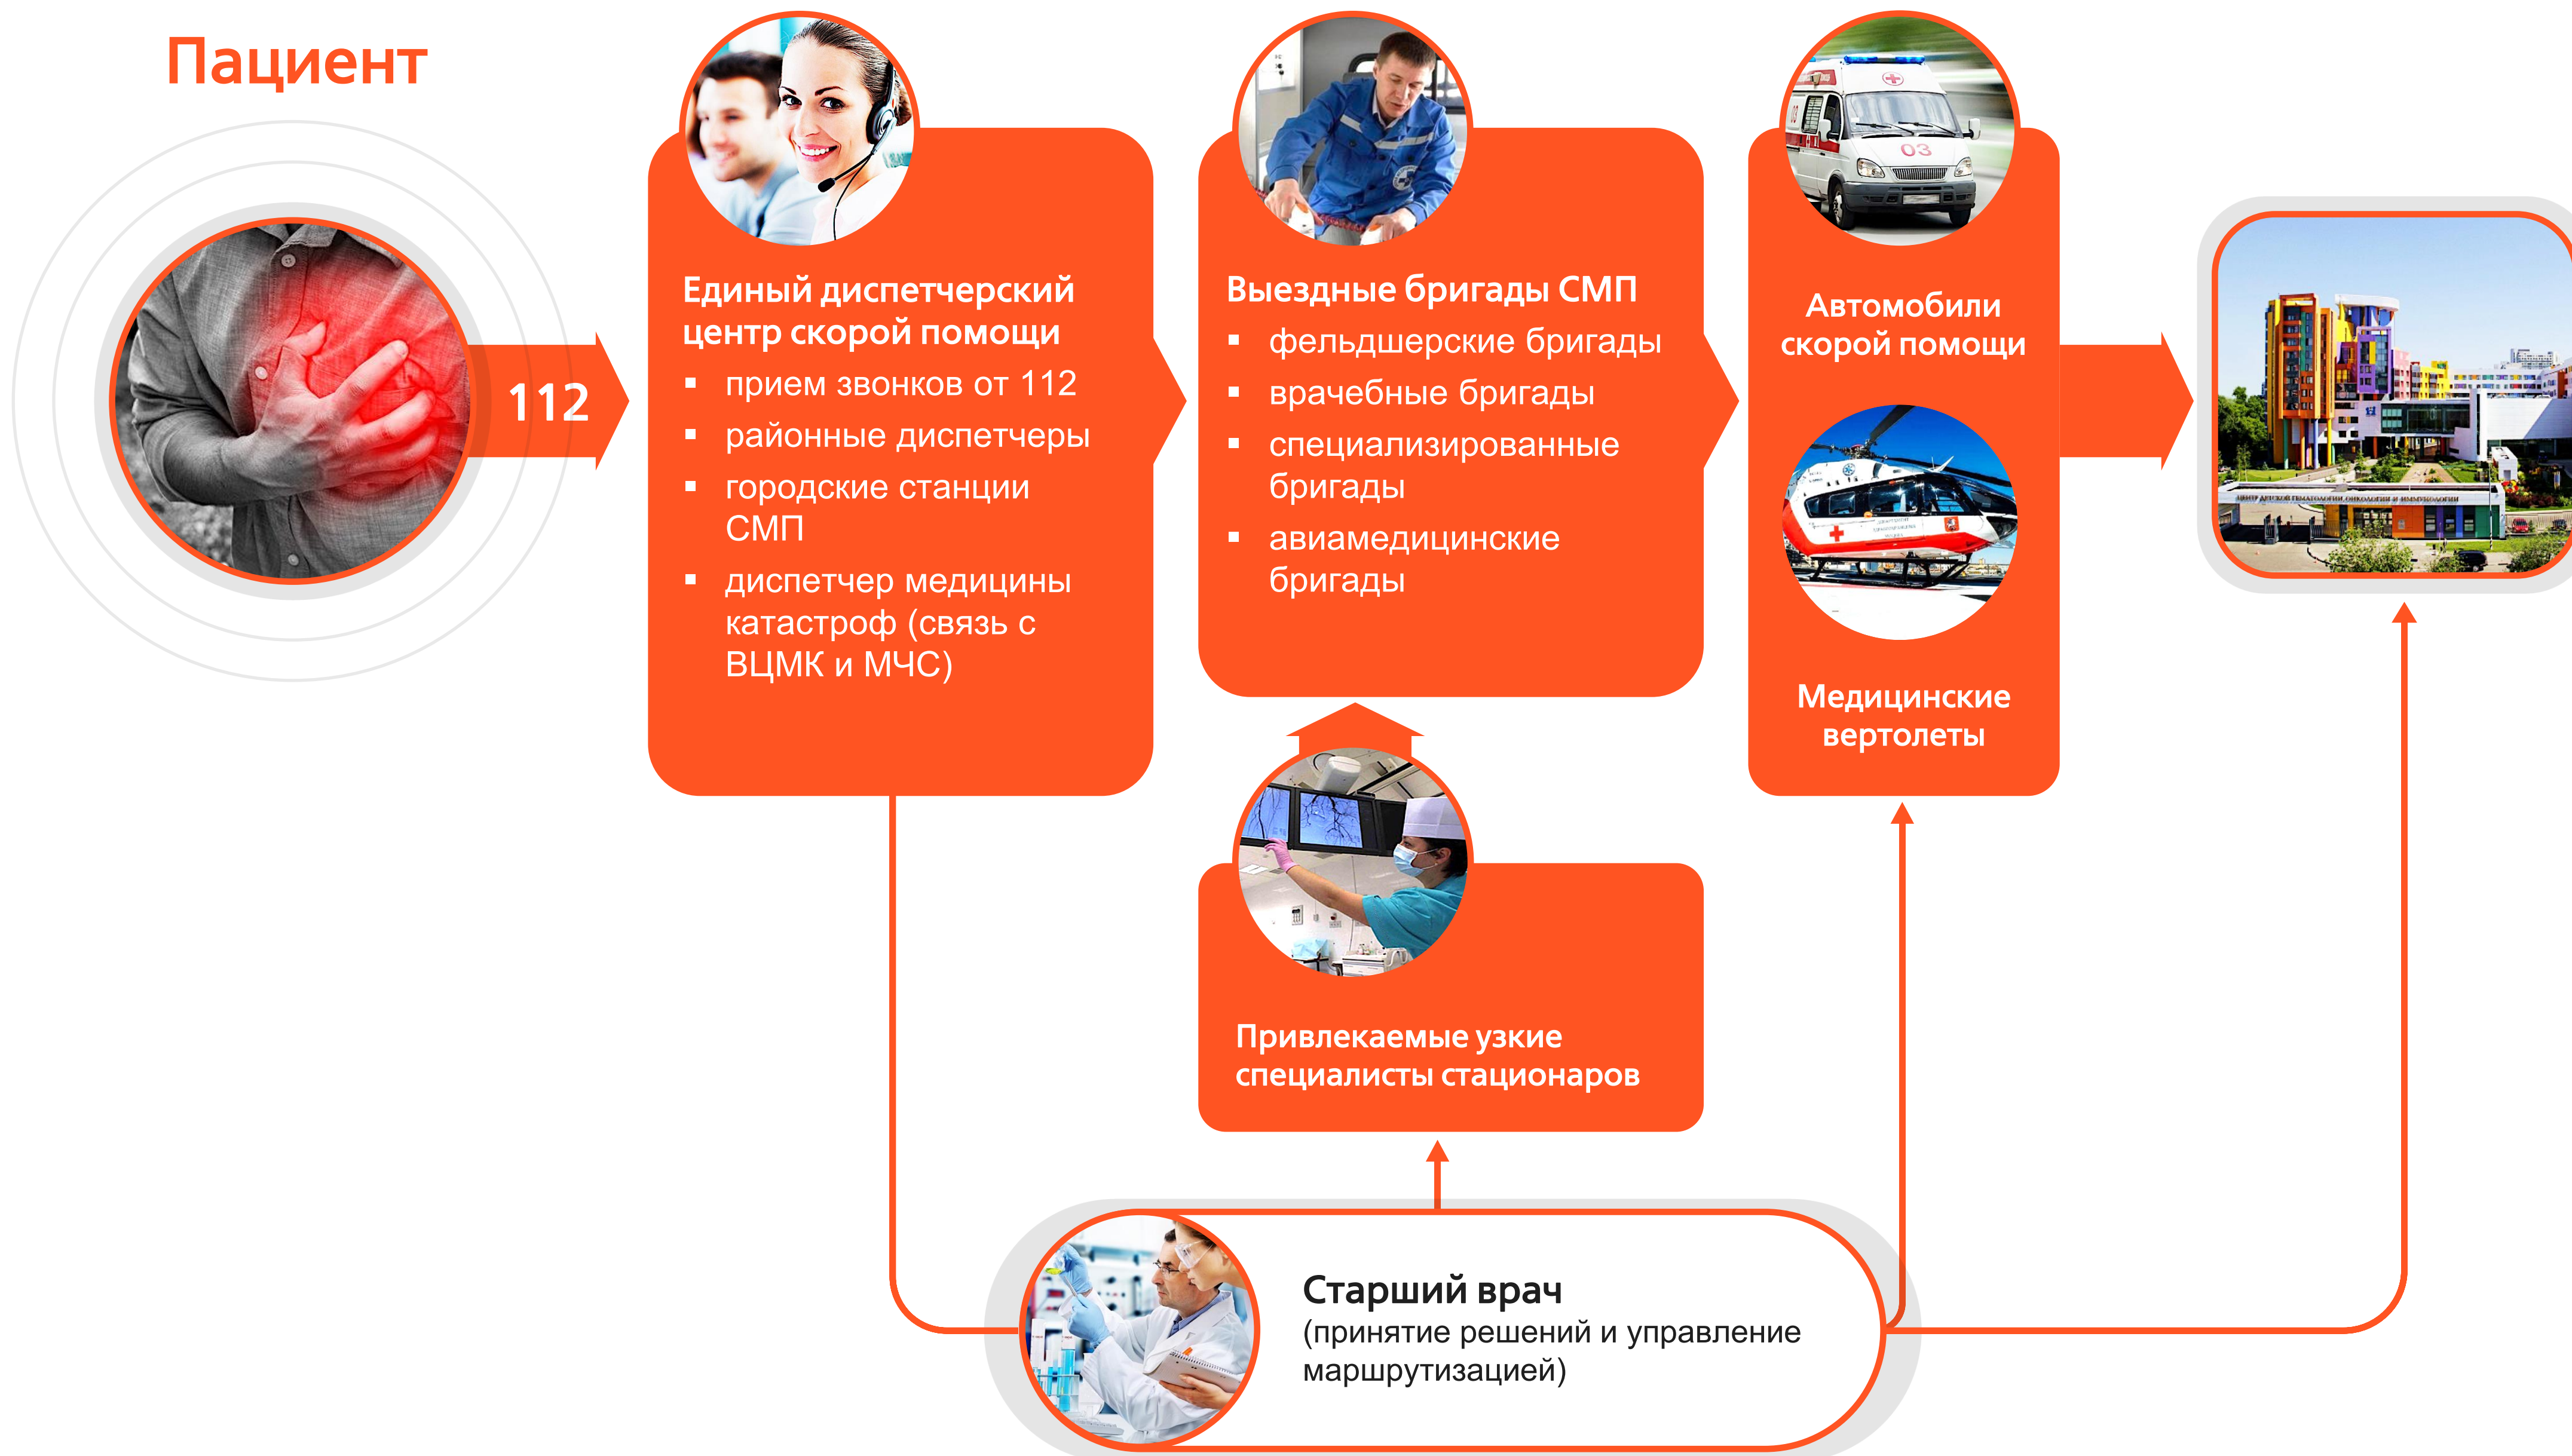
Пациент

112

Единый диспетчерский центр скорой помощи
- прием звонков от 112
- районные диспетчеры
- городские станции СМП
- диспетчер медицины катастроф (связь с ВЦМК и МЧС)

Выездные бригады СМП
- фельдшерские бригады
- врачебные бригады
- специализированные бригады
- авиамедицинские бригады

03

Автомобили скорой помощи

Медицинские вертолеты

Привлекаемые узкие специалисты стационаров

Старший врач
(принятие решений и управление маршрутизацией)